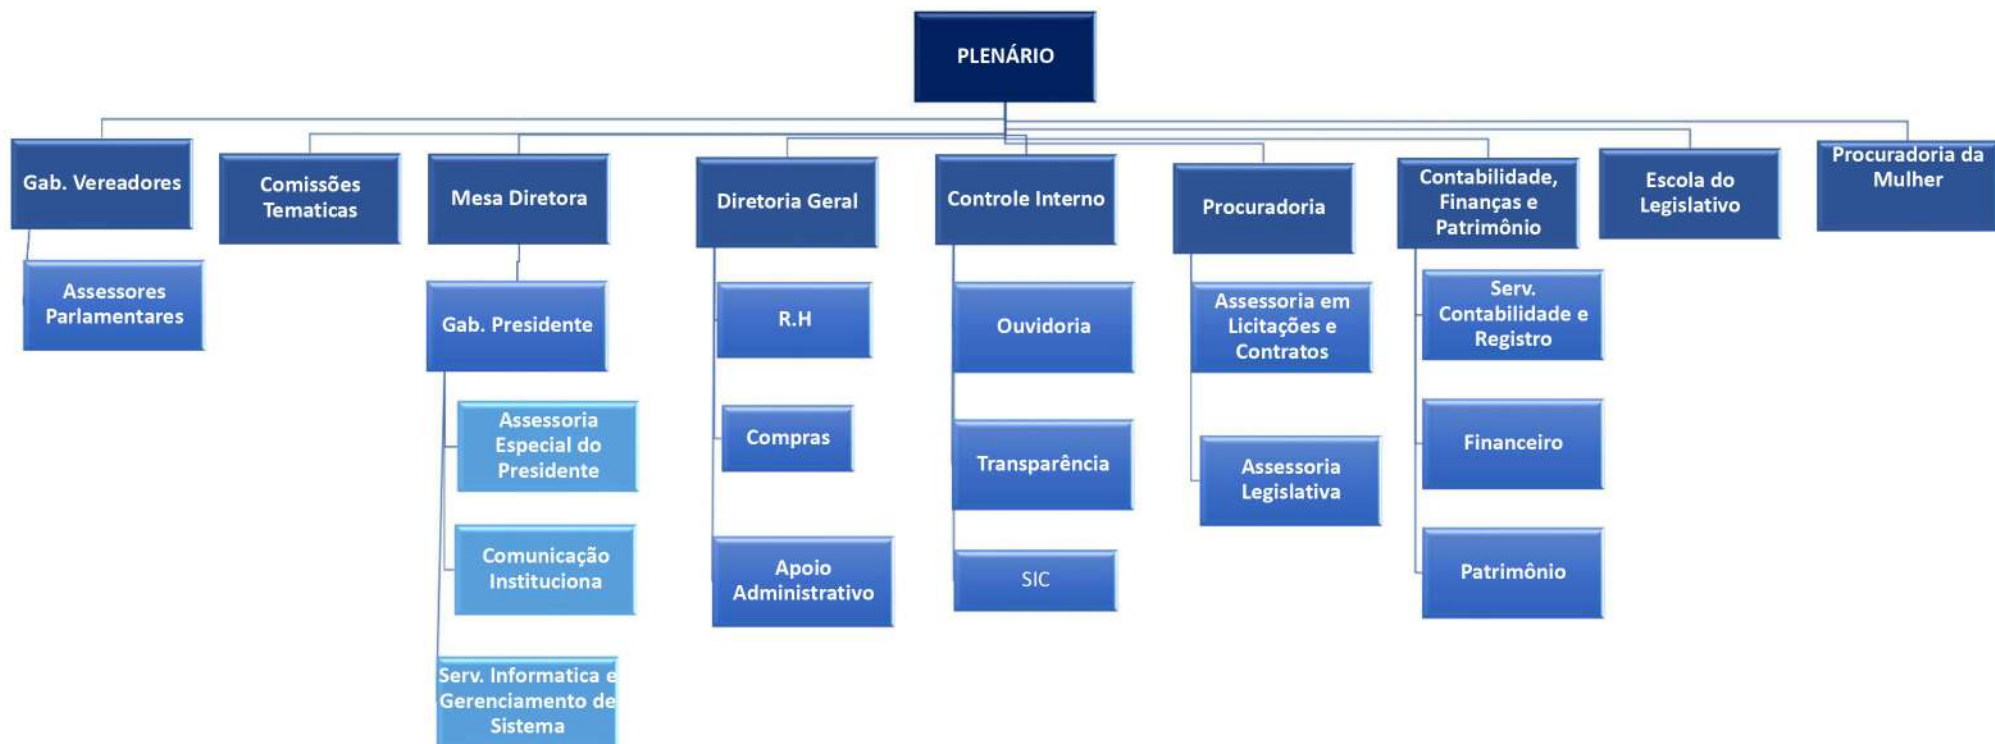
PLENÁRIO

Gab. Vereadores

Assessores Parlamentares

Comissões Tematicas

Mesa Diretora

Gab. Presidente

Assessoria Especial do Presidente

Comunicação Instituciona

Serv. Informatica e Gerenciamento de Sistema

Diretoria Geral

R.H

Compras

Apoio Administrativo

Controle Interno

Ouvidoria

Transparência

SIC

Procuradoria

Assessoria em Licitações e Contratos

Assessoria Legislativa

Contabilidade, Finanças e Patrimônio

Serv. Contabilidade e Registro

Financeiro

Patrimônio

Escola do Legislativo

Procuradoria da Mulher